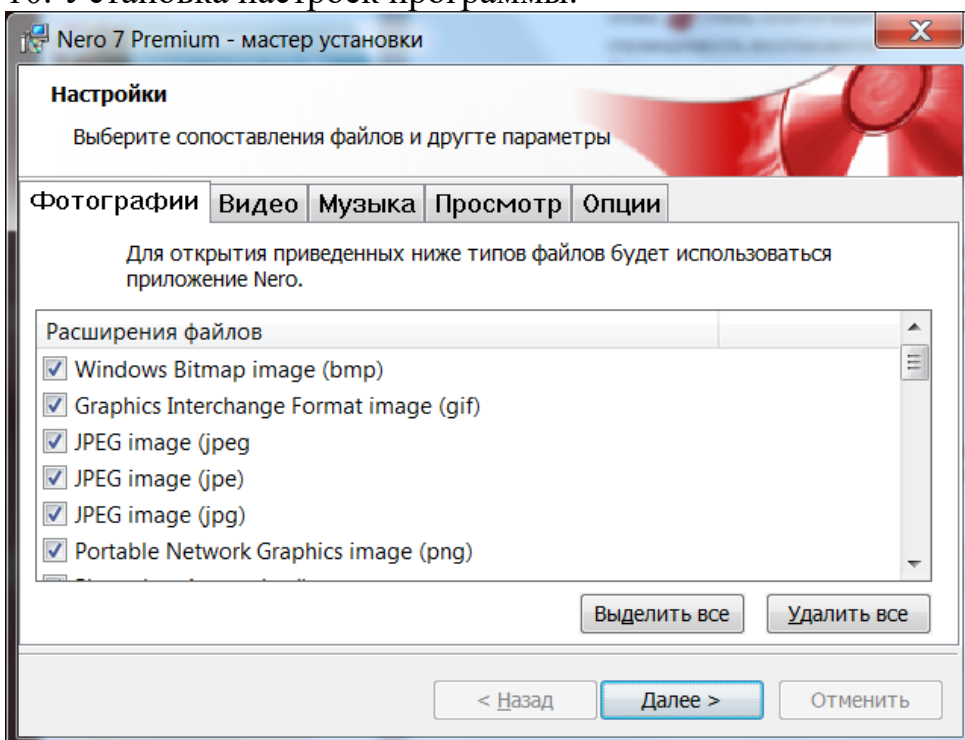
16. Установка настроек программы.

Nero 7 Premium - мастер установки

X

Настройки

Выберите сопоставления файлов и другте параметры

Фотографии | Видео | Музыка | Просмотр | Опции

Для открытия приведенных ниже типов файлов будет использоваться приложение Nero.

Расширения файлов

Windows Bitmap image (bmp)

Graphics Interchange Format image (gif)

JPEG image (jpeg

JPEG image (jpe)

JPEG image (jpg)

Portable Network Graphics image (png)

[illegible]

Выделить все

Удалить все

< Назад

Далее >

Отменить